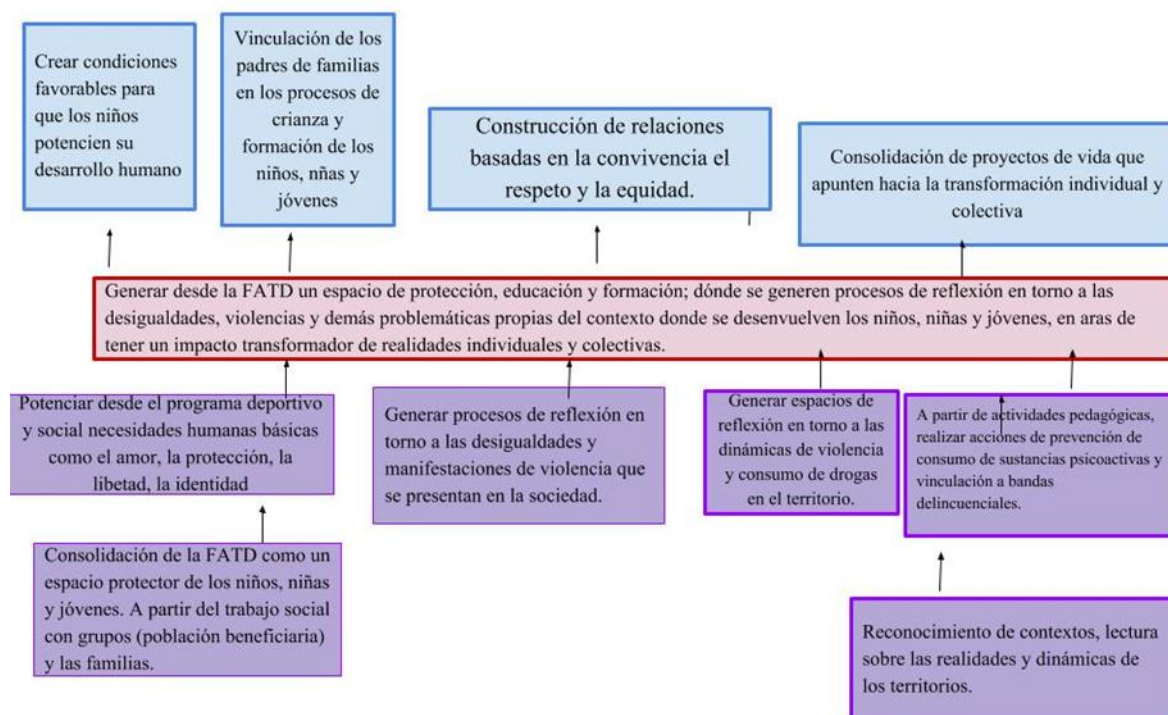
Crear condiciones favorables para que los niños potencien su desarrollo humano

Vinculación de los padres de familias en los procesos de crianza y formación de los niños, ñnas y jóvenes

Construcción de relaciones basadas en la convivencia el respeto y la equidad.

Consolidación de proyectos de vida que apunten hacia la transformación individual y colectiva

Generar desde la FATD un espacio de protección, educación y formación; dónde se generen procesos de reflexión en torno a las desigualdades, violencias y demás problemáticas propias del contexto donde se desenvuelven los niños, niñas y jóvenes, en aras de tener un impacto transformador de realidades individuales y colectivas.

Potenciar desde el programa deportivo y social necesidades humanas básicas como el amor, la protección, la libetad, la identidad

Generar procesos de reflexión en torno a las desigualdades y manifestaciones de violencia que se presentan en la sociedad.

Generar espacios de reflexión en torno a las dinámicas de violencia y consumo de drogas en el territorio.

A partir de actividades pedagógicas, realizar acciones de prevención de consumo de sustancias psicoactivas y vinculación a bandas delincuenciales.

Consolidación de la FATD como un espacio protector de los niños, niñas y jóvenes. A partir del trabajo social con grupos (población beneficiaria) y las familias.

Reconocimiento de contextos, lectura sobre las realidades y dinámicas de los territorios.